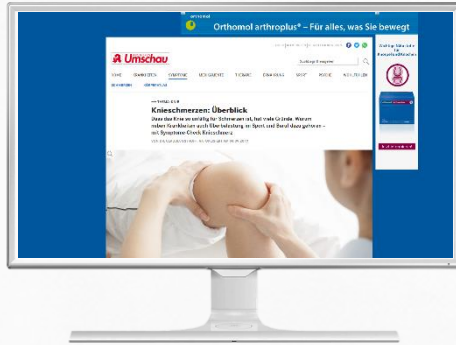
Orthomol arthroplus® – Für alles, was Sie bewegt

Umschau

Knieschmerzen: Überblick

Dass das Knie so anfällig für Schmerzen ist, hat viele Gründe. Warum neben Krankheiten auch Überlastung im Sport und Beruf dazu gehören – mit Symptome-Check Knieschmerz